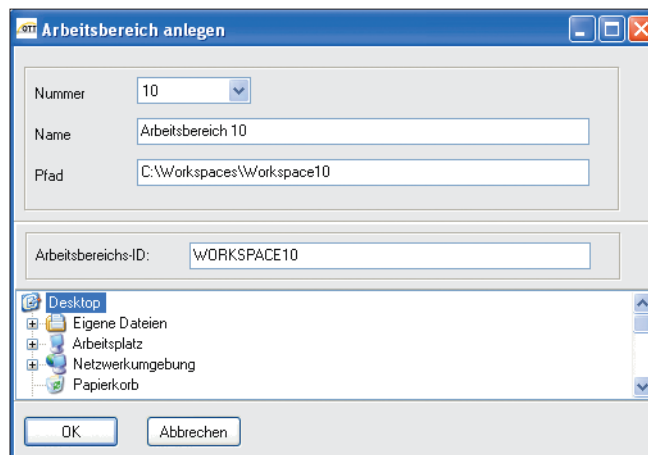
OTT Arbeitsbereich anlegen

Nummer 10

Name Arbeitsbereich 10

Pfad C:\Workspaces\Workspace10

Arbeitsbereichs-ID: WORKSPACE10

Desktop
Eigene Dateien
Arbeitsplatz
Netzwerkumgebung
Papierkorb

OK Abbrechen